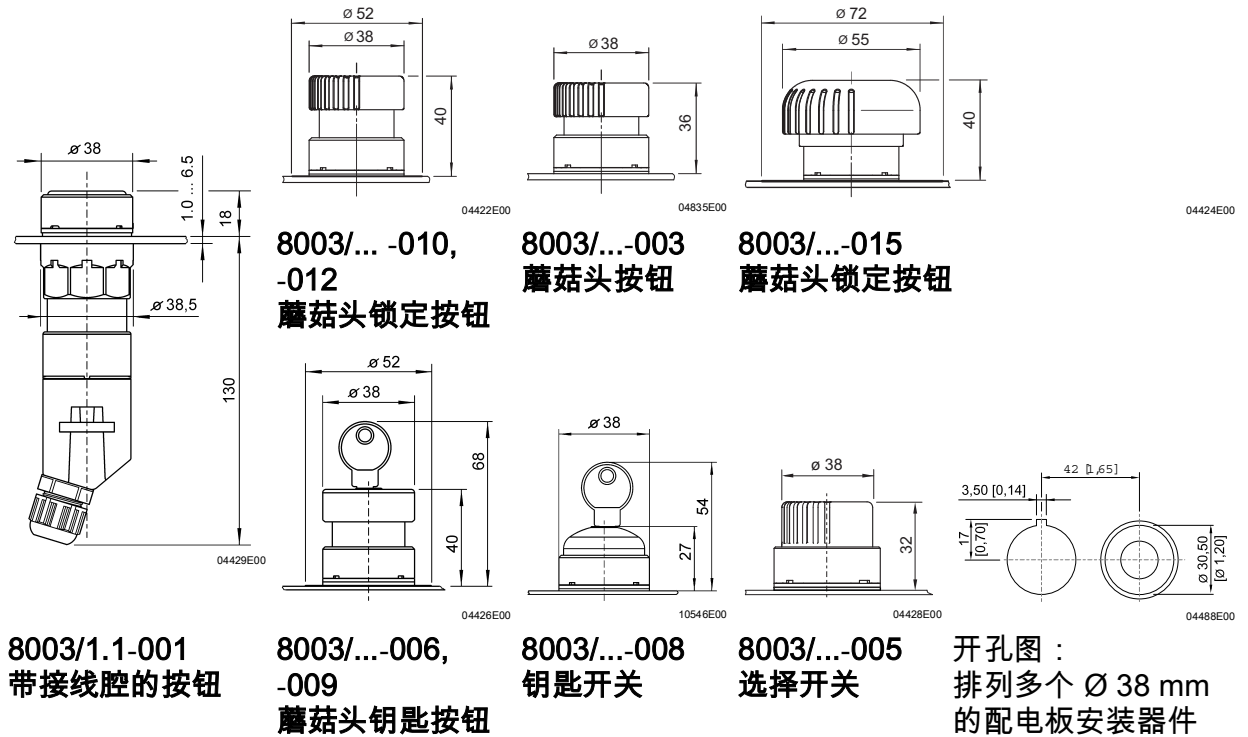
ø 38

1.0 ... 6.5

18

ø 38,5

130

04429E00

ø 52

ø 38

40

04422E00

8003/... -010, -012
蘑菇头锁定按钮

ø 38

36

04835E00

8003/...-003
蘑菇头按钮

ø 72

ø 55

40

04424E00

8003/...-015
蘑菇头锁定按钮

ø 52

ø 38

68

40

04426E00

ø 38

54

27

10546E00

ø 38

32

04428E00

42 [1,65]

3,50 [0,14]

17 [0,70]

ø 30,50 [ø 1,20]

04488E00

8003/1.1-001
带接线腔的按钮

8003/...-006, -009
蘑菇头钥匙按钮

8003/...-008
钥匙开关

8003/...-005
选择开关

开孔图：
排列多个 Ø 38 mm 的配电板安装器件